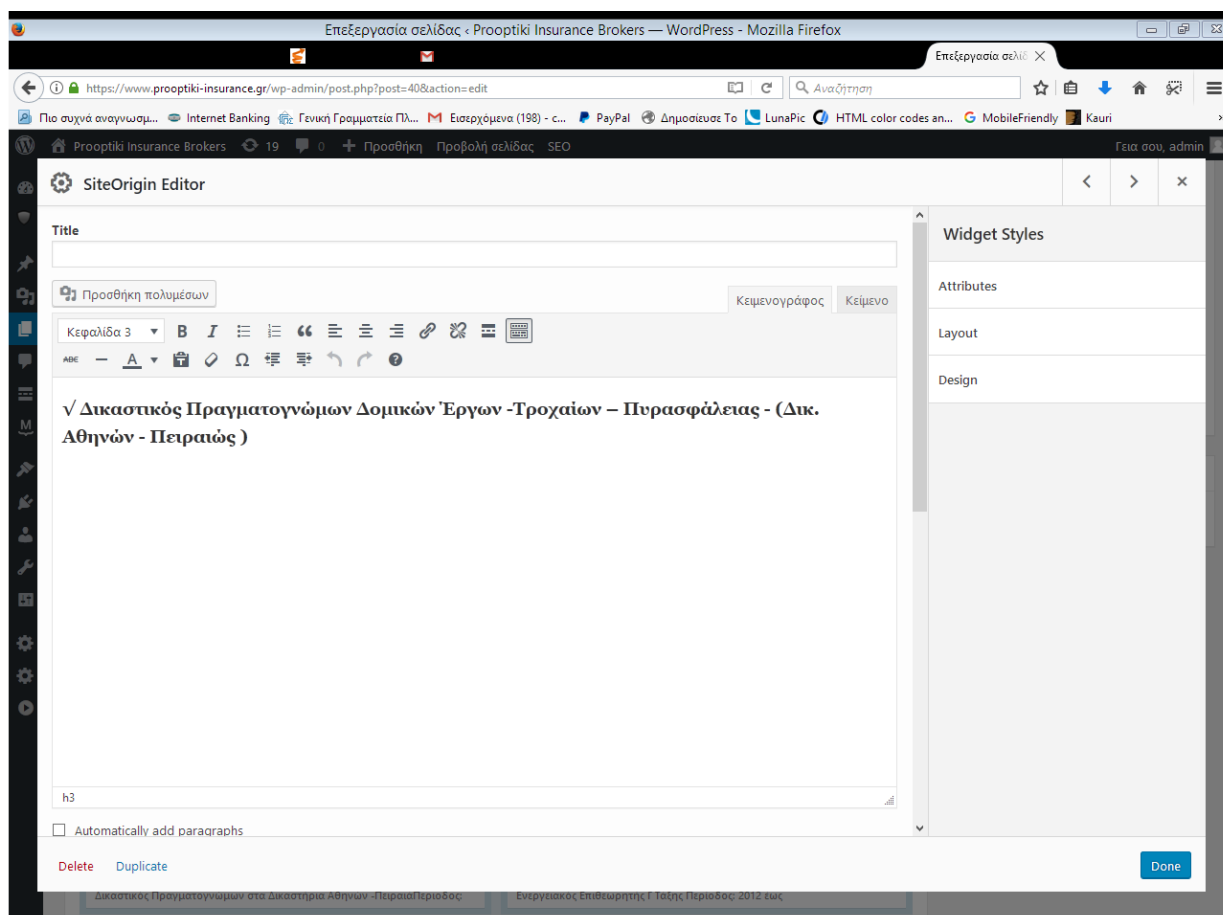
Επεξεργασία σελίδας ‹ Prooptiki Insurance Brokers — WordPress - Mozilla Firefox

Επεξεργασία σελίδ ✕

https://www.prooptiki-insurance.gr/wp-admin/post.php?post=40&action=edit

Αναζήτηση

Πιο συχνά αναγνωσμ... Internet Banking Γενική Γραμματεία Πλ... Εισερχόμενα (198) - c... PayPal Δημοσίευσε Το LunaPic HTML color codes an... MobileFriendly Kauri

Prooptiki Insurance Brokers 19 0 + Προσθήκη Προβολή σελίδας SEO Γεια σου, admin

SiteOrigin Editor

Title

Προσθήκη πολυμέσων

Κειμενογράφος Κείμενο

Κεφαλίδα 3

√ Δικαστικός Πραγματογνώμων Δομικών Έργων -Τροχαίων – Πυρασφάλειας - (Δικ. Αθηνών - Πειραιώς )

h3

Automatically add paragraphs

Widget Styles

Attributes

Layout

Design

Delete Duplicate

Done

Δικαστικός Πραγματογνώμων στα Δικαστήρια Αθηνών -ΠειραιάΠεριοδος:

Ενεργειακός Επιθεωρητής Γ Τάξης Περιοδος: 2012 εως